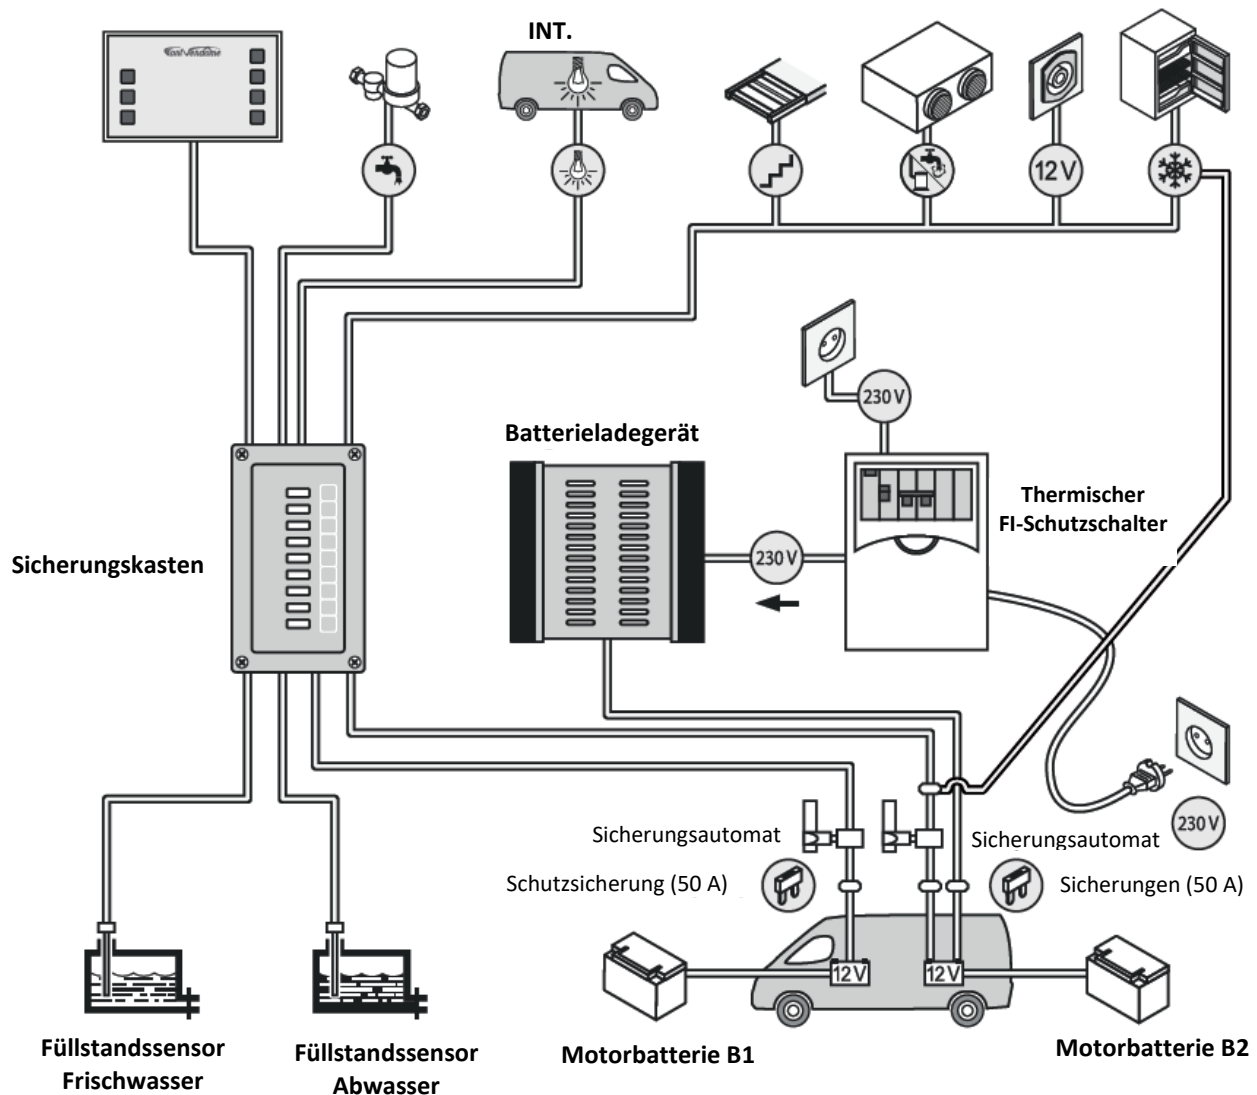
Font Vendôme

INT.

12V

230V

Batterieladegerät

Thermischer FI-Schutzschalter

Sicherungskasten

230V

Sicherungsautomat

Sicherungsautomat

230V

Schutzsicherung (50 A)

Sicherungen (50 A)

12V

12V

Füllstandssensor Frischwasser

Füllstandssensor Abwasser

Motorbatterie B1

Motorbatterie B2